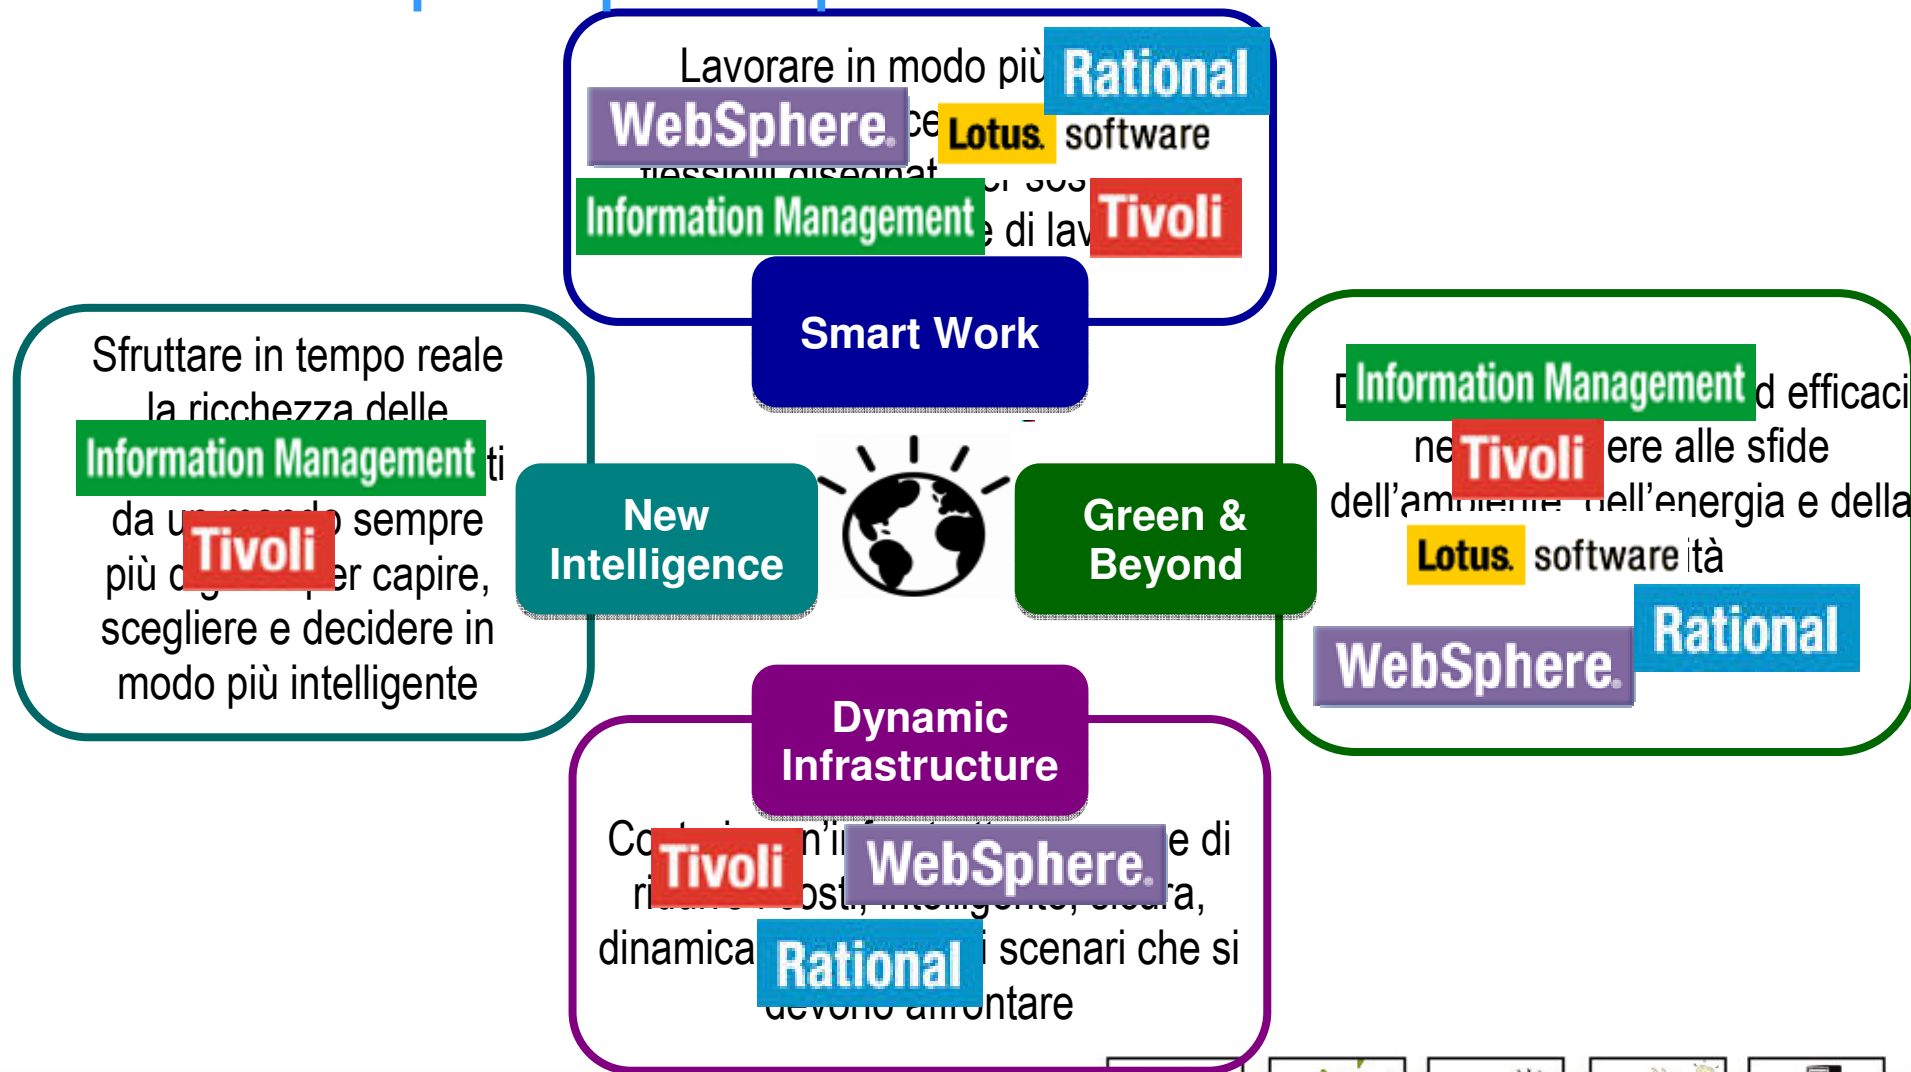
Lavorare in modo più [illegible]

Rational

WebSphere

Lotus software

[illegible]

Information Management

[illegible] di lav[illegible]

Tivoli

Smart Work

Sfruttare in tempo reale la ricchezza delle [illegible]

Information Management

ti

da u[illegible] sempre più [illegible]er capire, scegliere e decidere in modo più intelligente

Tivoli

New Intelligence

Green & Beyond

D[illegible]

Information Management

d efficaci

ne

Tivoli

ere alle sfide dell'am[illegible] dell'energia e della

Lotus software

ità

Rational

WebSphere

Dynamic Infrastructure

C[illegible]n'i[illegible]e di ri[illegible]sti, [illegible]a, dinamica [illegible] scenari che si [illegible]ontare

Tivoli

WebSphere

Rational